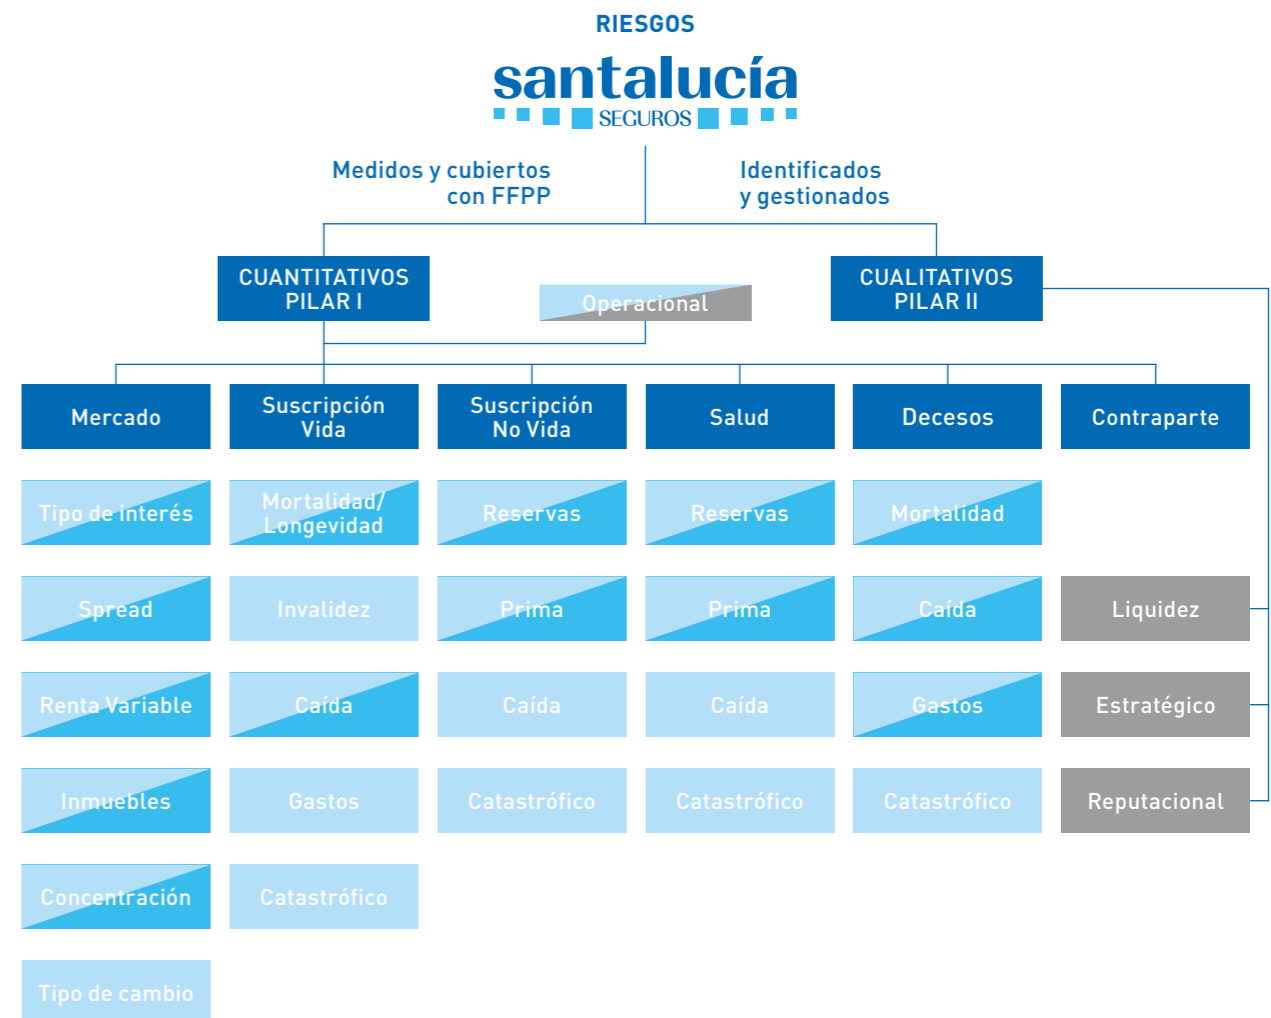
RIESGOS

santalucía
SEGUROS

Medidos y cubiertos con FFPP

Identificados y gestionados

CUANTITATIVOS PILAR I

Operacional

CUALITATIVOS PILAR II

Mercado
Tipo de interés
Spread
Renta Variable
Inmuebles
Concentración
Tipo de cambio

Suscripción Vida
Mortalidad/ Longevidad
Invalidez
Caída
Gastos
Catastrófico

Suscripción No Vida
Reservas
Prima
Caída
Catastrófico

Salud
Reservas
Prima
Caída
Catastrófico

Decesos
Mortalidad
Caída
Gastos
Catastrófico

Contraparte
Liquidez
Estratégico
Reputacional